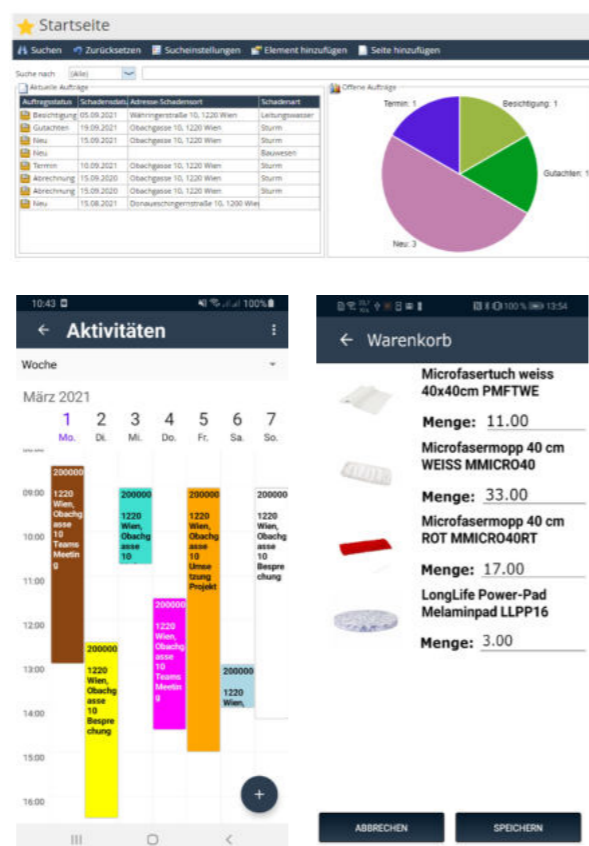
Startseite

Suchen Zurücksetzen Sucheinstellungen Element hinzufügen Seite hinzufügen

Suche nach (Alle)

Aktuelle Aufträge

| Auftragsstatus | Schadensdatum | Adresse Schadensort | Schadenart |
|---|---|---|---|
| Besichtigung | 05.09.2021 | Währingerstraße 10, 1220 Wien | Leitungswasser |
| Gutachten | 19.09.2021 | Obachgasse 10, 1220 Wien | Sturm |
| Neu | 15.09.2021 | Obachgasse 10, 1220 Wien | Sturm |
| Neu | | | Bauwesen |
| Termin | 10.09.2021 | Obachgasse 10, 1220 Wien | Sturm |
| Abrechnung | 15.09.2020 | Obachgasse 10, 1220 Wien | Sturm |
| Abrechnung | 15.09.2020 | Obachgasse 10, 1220 Wien | Sturm |
| Neu | 15.08.2021 | Donaueschingerstraße 10, 1200 Wien | |

Offene Aufträge

Termin: 1
Besichtigung: 1
Gutachten: 1
Neu: 3

10:43 100%

Aktivitäten

Woche

März 2021

1 Mo. 2 Di. 3 Mi. 4 Do. 5 Fr. 6 Sa. 7 So.

09:00
10:00
11:00
12:00
13:00
14:00
15:00
16:00

200000 1220 Wien, Obachgasse 10 Teams Meeting

200000 1220 Wien, Obachgasse 10 Besprechung

200000 1220 Wien, Obachgasse 10

200000 1220 Wien, Obachgasse 10 Teams Meeting

200000 1220 Wien, Obachgasse 10 Umsetzung Projekt

200000 1220 Wien,

200000 1220 Wien, Obachgasse 10 Besprechung

+

13:54

Warenkorb

Microfasertuch weiss 40x40cm PMFTWE
Menge: 11.00

Microfasermopp 40 cm WEISS MMICRO40
Menge: 33.00

Microfasermopp 40 cm ROT MMICRO40RT
Menge: 17.00

LongLife Power-Pad Melaminpad LLPP16
Menge: 3.00

ABBRECHEN SPEICHERN